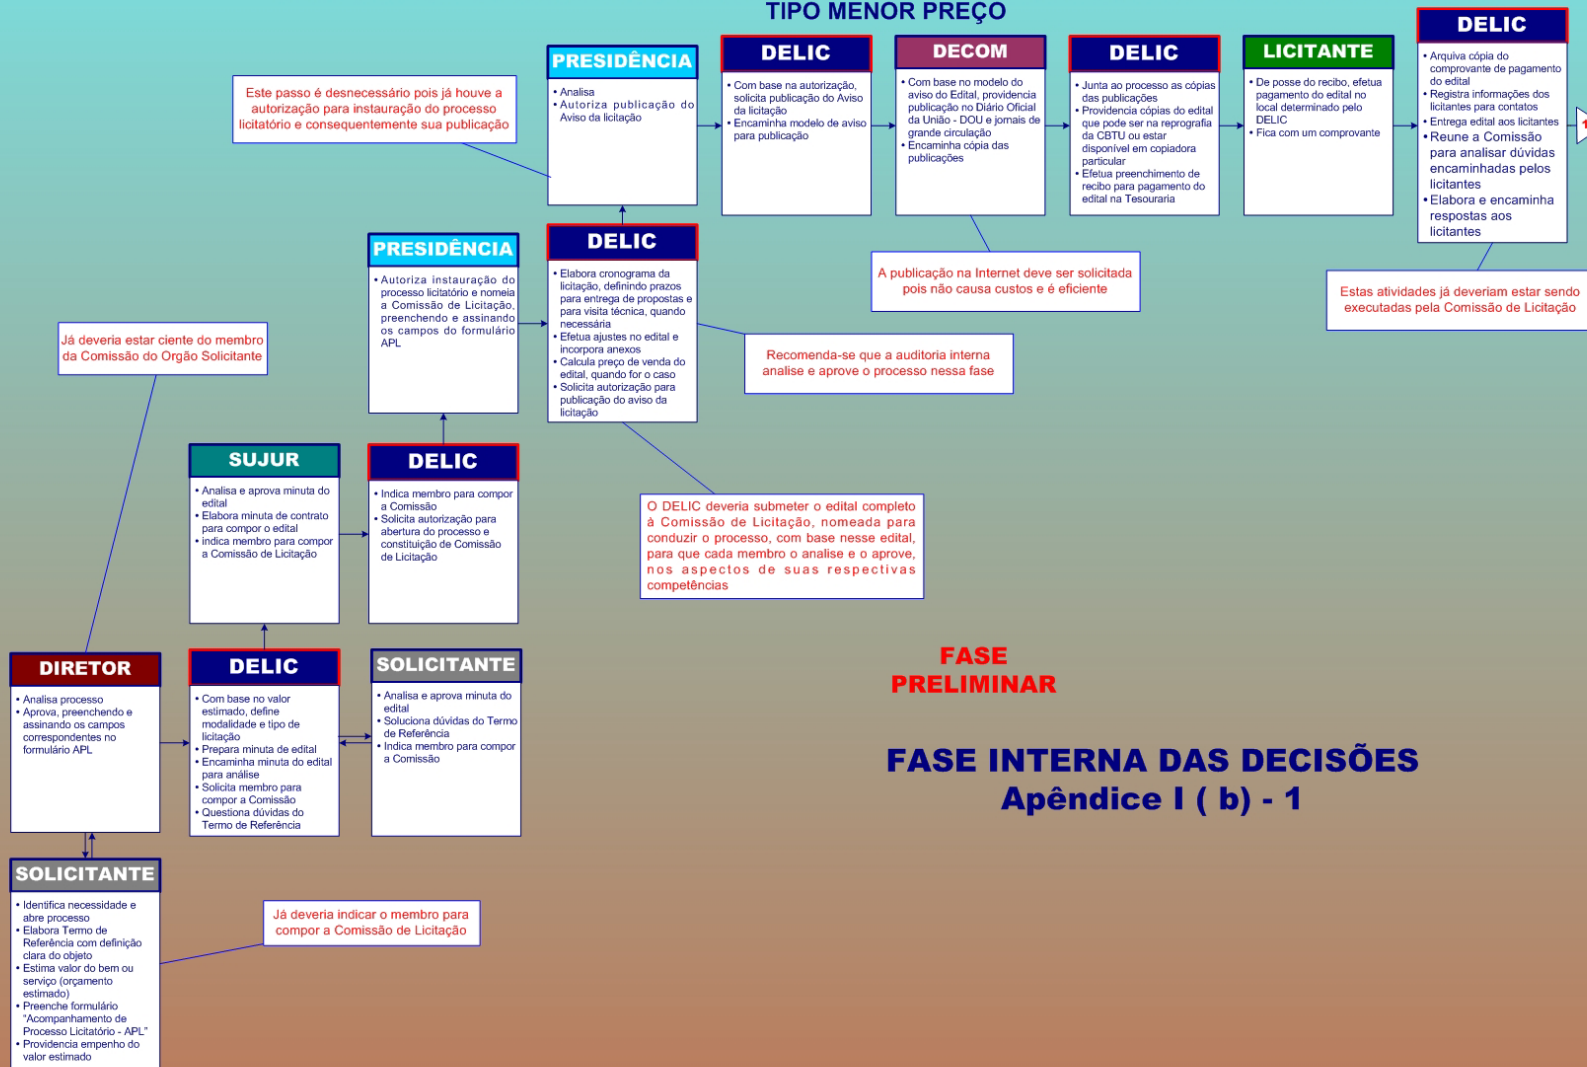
TIPO MENOR PREÇO

Este passo é desnecessário pois já houve a autorização para instauração do processo licitatório e consequentemente sua publicação

PRESIDÊNCIA
• Analisa
• Autoriza publicação do Aviso da licitação

DELIC
• Com base na autorização, solicita publicação do Aviso da licitação
• Encaminha modelo de aviso para publicação

DECOM
• Com base no modelo do aviso do Edital, providencia publicação no Diário Oficial da União - DOU e jornais de grande circulação
• Encaminha cópia das publicações

DELIC
• Junta ao processo as cópias das publicações
• Providencia cópias do edital que pode ser na reprografia da CBTU ou estar disponível em copiadora particular
• Efetua preenchimento de recibo para pagamento do edital na Tesouraria

LICITANTE
• De posse do recibo, efetua pagamento do edital no local determinado pelo DELIC
• Fica com um comprovante

DELIC
• Arquiva cópia do comprovante de pagamento do edital
• Registra informações dos licitantes para contatos
• Entrega edital aos licitantes
• Reune a Comissão para analisar dúvidas encaminhadas pelos licitantes
• Elabora e encaminha respostas aos licitantes

A publicação na Internet deve ser solicitada pois não causa custos e é eficiente

Estas atividades já deveriam estar sendo executadas pela Comissão de Licitação

PRESIDÊNCIA
• Autoriza instauração do processo licitatório e nomeia a Comissão de Licitação, preenchendo e assinando os campos do formulário APL

DELIC
• Elabora cronograma da licitação, definindo prazos para entrega de propostas e para visita técnica, quando necessária
• Efetua ajustes no edital e incorpora anexos
• Calcula preço de venda do edital, quando for o caso
• Solicita autorização para publicação do aviso da licitação

Recomenda-se que a auditoria interna analise e aprove o processo nessa fase

Já deveria estar ciente do membro da Comissão do Orgão Solicitante

SUJUR
• Analisa e aprova minuta do edital
• Elabora minuta de contrato para compor o edital
• indica membro para compor a Comissão de Licitação

DELIC
• Indica membro para compor a Comissão
• Solicita autorização para abertura do processo e constituição de Comissão de Licitação

O DELIC deveria submeter o edital completo à Comissão de Licitação, nomeada para conduzir o processo, com base nesse edital, para que cada membro o analise e o aprove, nos aspectos de suas respectivas competências

DIRETOR
• Analisa processo
• Aprova, preenchendo e assinando os campos correspondentes no formulário APL

DELIC
• Com base no valor estimado, define modalidade e tipo de licitação
• Prepara minuta de edital
• Encaminha minuta do edital para análise
• Solicita membro para compor a Comissão
• Questiona dúvidas do Termo de Referência

SOLICITANTE
• Analisa e aprova minuta do edital
• Soluciona dúvidas do Termo de Referência
• Indica membro para compor a Comissão

FASE PRELIMINAR

FASE INTERNA DAS DECISÕES
Apêndice I ( b) - 1

SOLICITANTE
• Identifica necessidade e abre processo
• Elabora Termo de Referência com definição clara do objeto
• Estima valor do bem ou serviço (orçamento estimado)
• Preenche formulário "Acompanhamento de Processo Licitatório - APL"
• Providencia empenho do valor estimado

Já deveria indicar o membro para compor a Comissão de Licitação